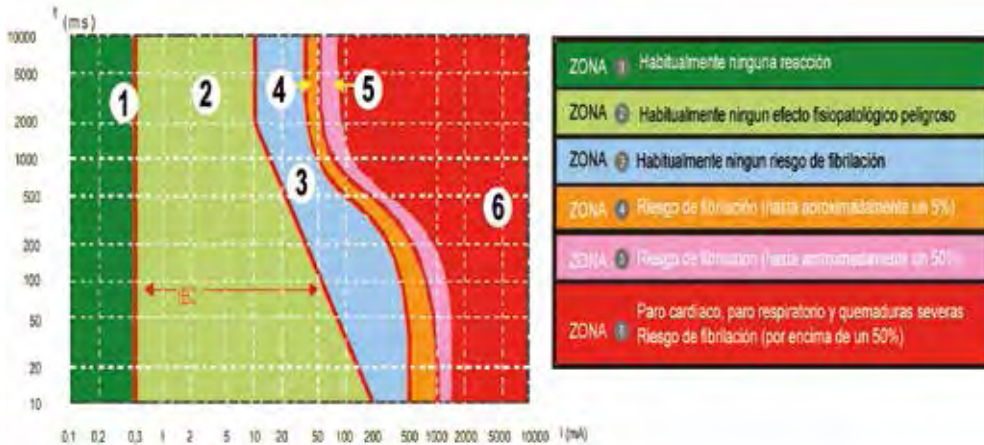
t (ms)

10000
5000
2000
1000
500
200
100
50
20
10

1
2
4
5
3
6

IΔ

0,1 0,2 0,3 1 2 5 10 20 50 100 200 500 1000 2000 5000 10000 I (mA)

ZONA 1 Habitualmente ninguna reacción
ZONA 2 Habitualmente ningun efecto fisiopatológico peligroso
ZONA 3 Habitualmente ningun riesgo de fibrilación
ZONA 4 Riesgo de fibrilación (hasta aproximadamente un 5%)
ZONA 5 Riesgo de fibrilación (hasta aproximadamente un 50%)
ZONA 6 Paro cardiaco, paro respiratorio y quemaduras severas Riesgo de fibrilación (por encima de un 50%)